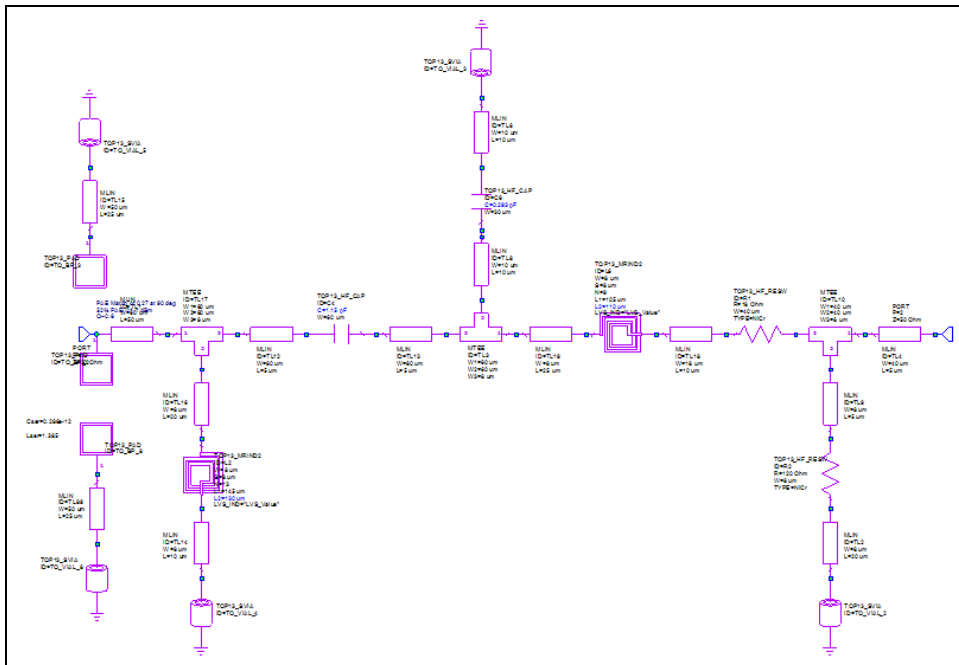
TOP13_SVIA
ID=TO_VIA_3

MLIN
ID=TL6
W=10 um
L=10 um

TOP13_HF_CAP
ID=C6
C=0.093 pF
W=50 um

MLIN
ID=TL5
W=10 um
L=10 um

TOP13_SVIA
ID=TO_VIA_2

MLIN
ID=TL15
W=50 um
L=25 um

TOP13_PAD
ID=TO_BS_9

PORT
P=1
Z=50 Ohm

MLIN
PHS Marker 0.27 at 90 deg
50% Rs 90% Offset
C=0.5
L=50 um

MTEE
ID=TL17
W1=50 um
W2=50 um
W3=6 um

MLIN
ID=TL13
W=50 um
L=5 um

TOP13_HF_CAP
ID=C1
C=1.12 pF
W=50 um

MLIN
ID=TL13
W=50 um
L=5 um

MTEE
ID=TL3
W1=50 um
W2=50 um
W3=6 um

MLIN
ID=TL19
W=6 um
L=25 um

TOP13_MRIND2
ID=L6
W=6 um
S=6 um
N=6
L1=105 um
L2=110 um
LVS_IND="LVS_Value"

MLIN
ID=TL16
W=16 um
L=10 um

TOP13_HF_RESW
ID=R1
R=16 Ohm
W=40 um
TYPE=NiCr

MTEE
ID=TL10
W1=40 um
W2=40 um
W3=6 um

PORT
P=2
Z=50 Ohm

MLIN
ID=TL4
W=40 um
L=5 um

MLIN
ID=TL16
W=6 um
L=50 um

Cser=0.286e-12
Lser=1.395

TOP13_PAD
ID=TO_BF_9

TOP13_MRIND2
ID=L5
W=6 um
S=6 um
N=6
L1=105 um
L2=150 um
LVS_IND="LVS_Value"

MLIN
ID=TL20
W=50 um
L=25 um

MLIN
ID=TL14
W=6 um
L=10 um

TOP13_SVIA
ID=TO_VIA_4

TOP13_SVIA
ID=TO_VIA_5

MLIN
ID=TL9
W=6 um
L=5 um

TOP13_HF_RESW
ID=R3
R=120 Ohm
W=6 um
TYPE=NiCr

MLIN
ID=TL2
W=6 um
L=50 um

TOP13_SVIA
ID=TO_VIA_2